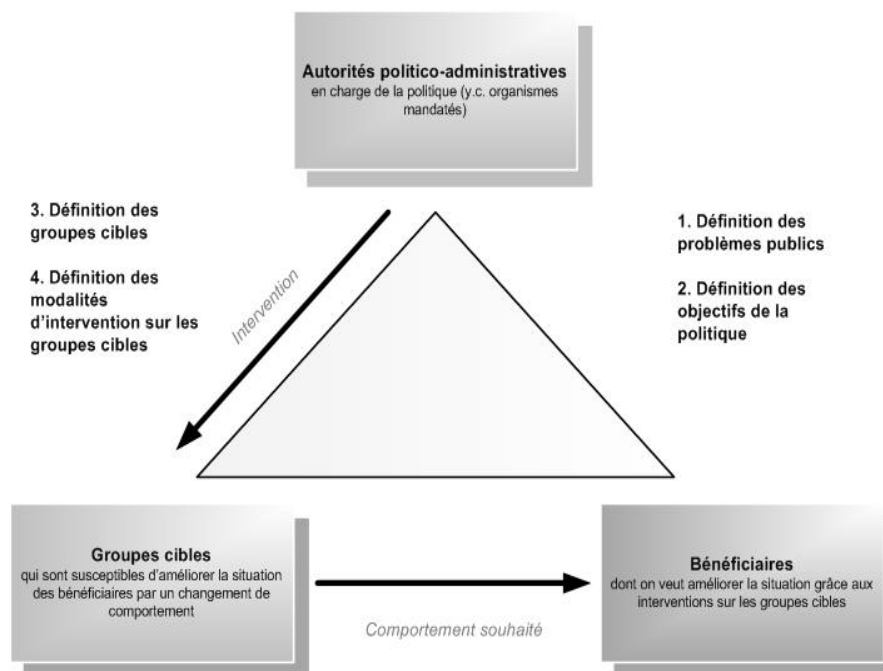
**Autorités politico-administratives**
en charge de la politique (y.c. organismes mandatés)

3. Définition des groupes cibles

4. Définition des modalités d'intervention sur les groupes cibles

Intervention

1. Définition des problèmes publics

2. Définition des objectifs de la politique

**Groupes cibles**
qui sont susceptibles d'améliorer la situation des bénéficiaires par un changement de comportement

Comportement souhaité

**Bénéficiaires**
dont on veut améliorer la situation grâce aux interventions sur les groupes cibles